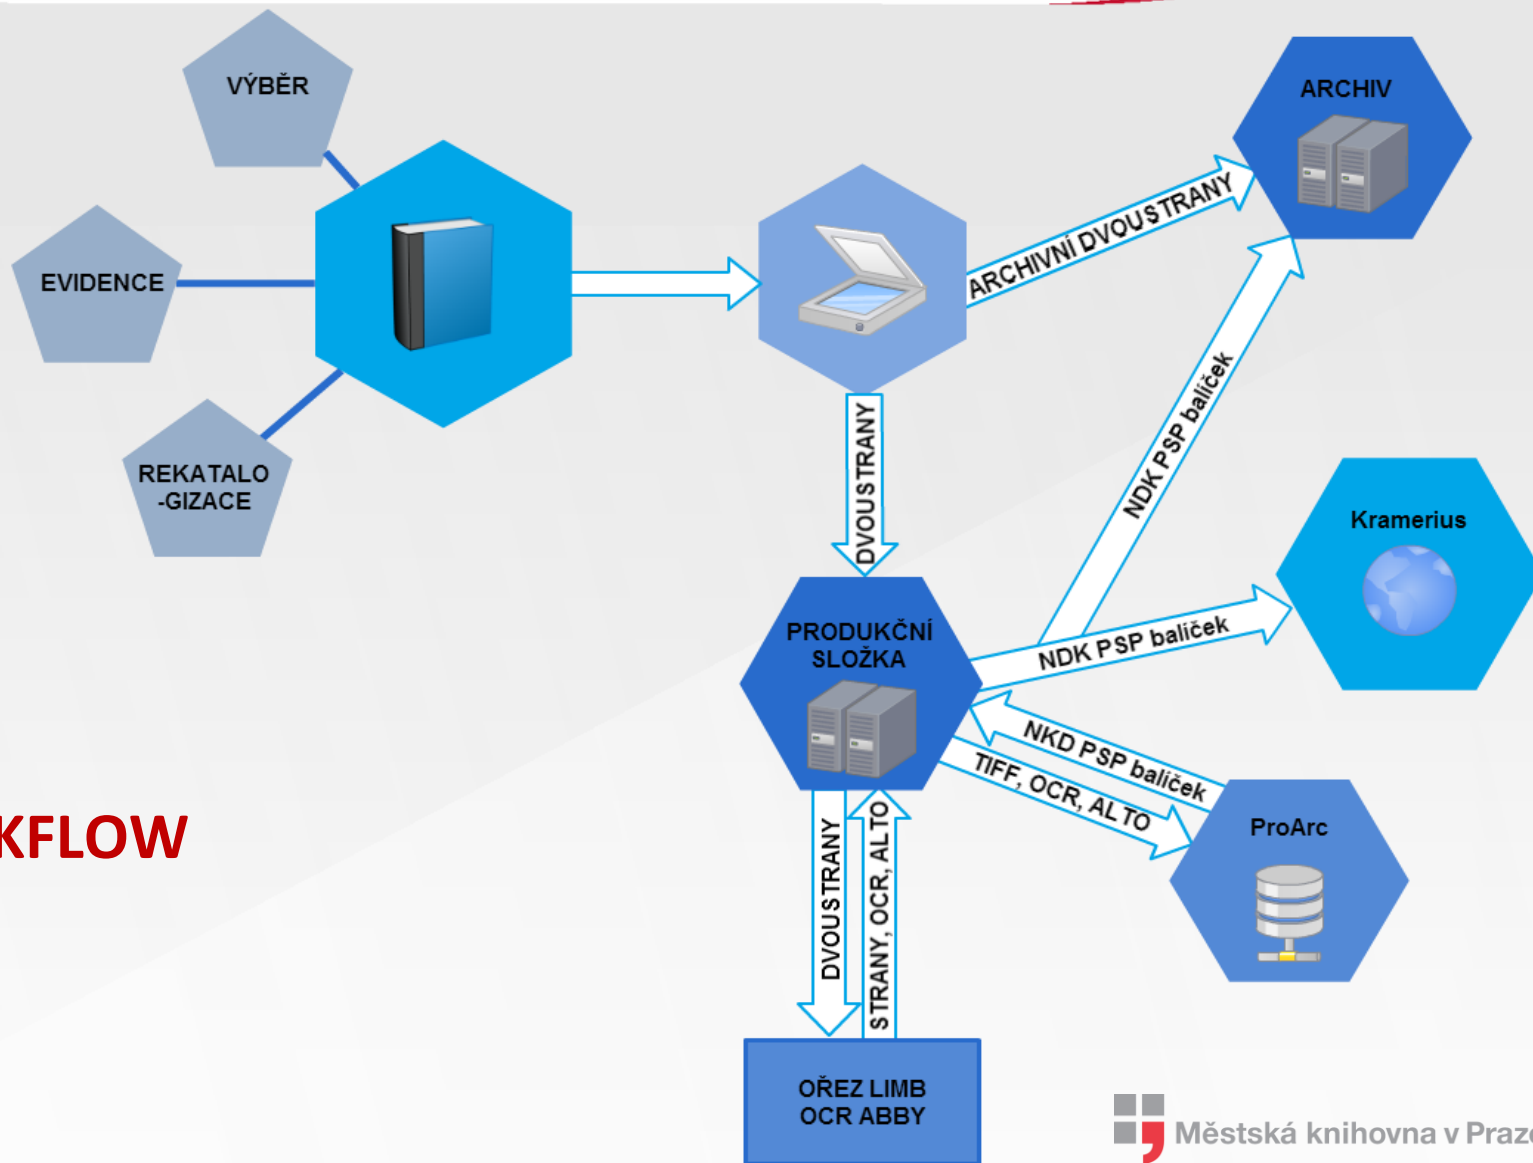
VÝBĚR

EVIDENCE

REKATALO -GIZACE

ARCHIVNÍ DVOUSTRANY

ARCHIV

DVOUSTRANY

NDK PSP balíček

Kramerius

PRODUKČNÍ SLOŽKA

NDK PSP balíček

NKD PSP balíček

TIFF, OCR, ALTO

ProArc

KFLOW

DVOUSTRANY

STRANY, OCR, ALTO

OŘEZ LIMB OCR ABBY

Městská knihovna v Praz